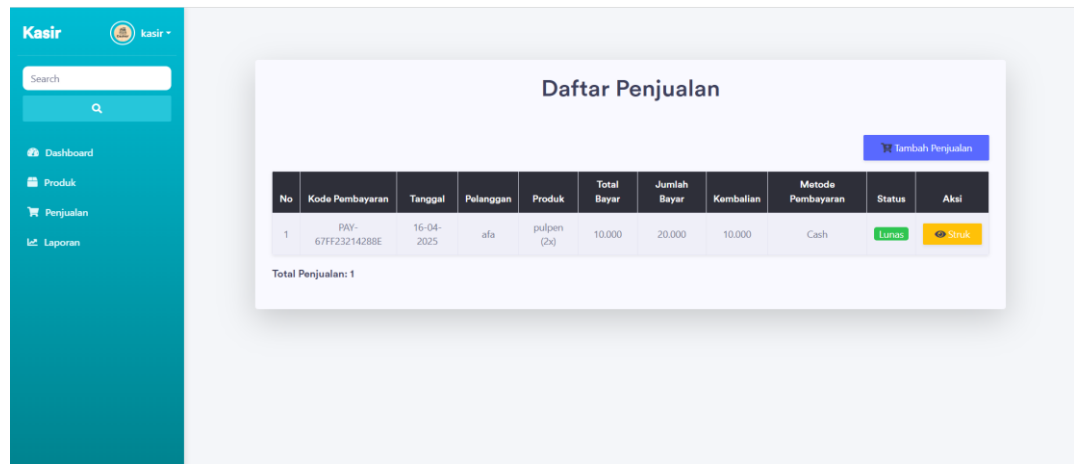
Kasir
kasir

Search

Dashboard
Produk
Penjualan
Laporan

Daftar Penjualan

Tambah Penjualan

| No | Kode Pembayaran | Tanggal | Pelanggan | Produk | Total Bayar | Jumlah Bayar | Kembalian | Metode Pembayaran | Status | Aksi |
|---|---|---|---|---|---|---|---|---|---|---|
| 1 | PAY-67FF23214288E | 16-04-2025 | afa | pulpen (2x) | 10.000 | 20.000 | 10.000 | Cash | Lunas | Struk |

Total Penjualan: 1